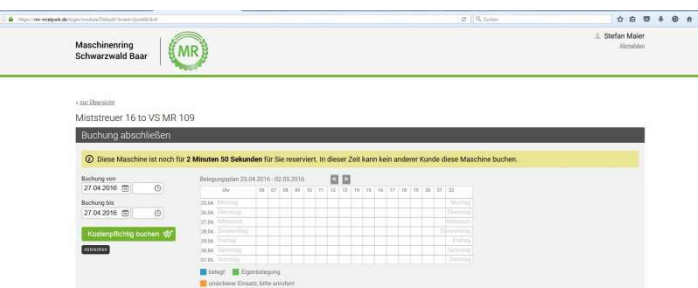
https://mr-mietpark.de/login/mobile/Default?ansicht=buchBuch

Suchen

Maschinenring
Schwarzwald Baar

MR

Stefan Maier
Abmelden

« zur Übersicht

Miststreuer 16 to VS MR 109

Buchung abschließen

Diese Maschine ist noch für **2 Minuten 50 Sekunden** für Sie reserviert. In dieser Zeit kann kein anderer Kunde diese Maschine buchen.

Buchung von
27.04.2016

Buchung bis
27.04.2016

Kostenpflichtig buchen

Abbrechen

Belegungsplan 25.04.2016 - 02.05.2016

| Uhr | 06 | 07 | 08 | 09 | 10 | 11 | 12 | 13 | 14 | 15 | 16 | 17 | 18 | 19 | 20 | 21 | 22 | |
|---|---|---|---|---|---|---|---|---|---|---|---|---|---|---|---|---|---|---|
| 25.04. Montag | | | | | | | | | | | | | | | | | | Montag |
| 26.04. Dienstag | | | | | | | | | | | | | | | | | | Dienstag |
| 27.04. Mittwoch | | | | | | | | | | | | | | | | | | Mittwoch |
| 28.04. Donnerstag | | | | | | | | | | | | | | | | | | Donnerstag |
| 29.04. Freitag | | | | | | | | | | | | | | | | | | Freitag |
| 30.04. Samstag | | | | | | | | | | | | | | | | | | Samstag |
| 01.05. Sonntag | | | | | | | | | | | | | | | | | | Sonntag |

belegt   Eigenbelegung

unsicherer Einsatz, bitte anrufen!